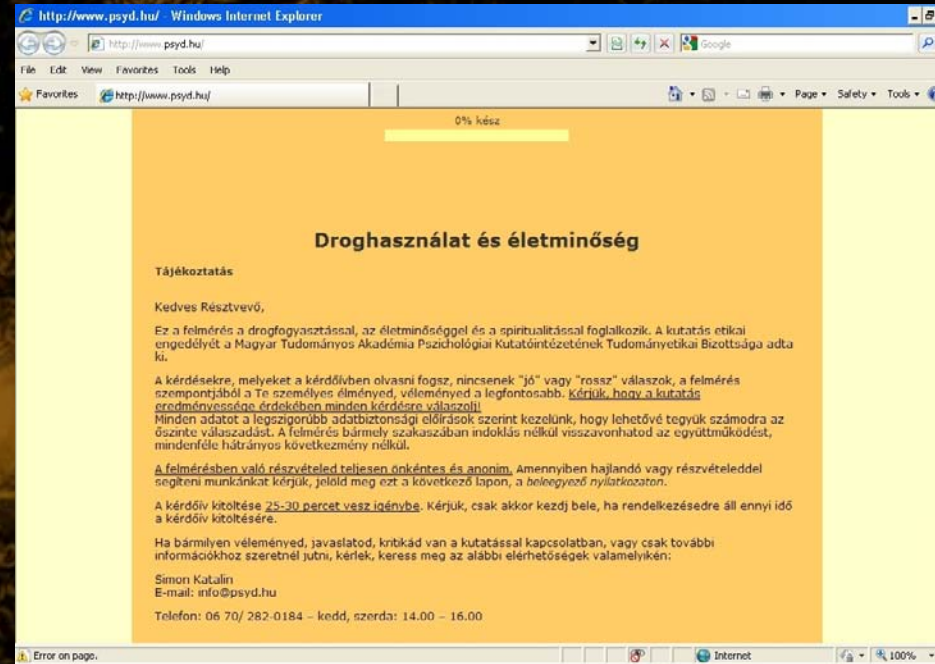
http://www.psyd.hu/ - Windows Internet Explorer

http://www.psyd.hu/

Google

File Edit View Favorites Tools Help

Favorites http://www.psyd.hu/

Page ▾ Safety ▾ Tools ▾

0% kész

Droghasználat és életminőség

Tájékoztatás

Kedves Résztvevő,

Ez a felmérés a drogfogyasztással, az életminőséggel és a spiritualitással foglalkozik. A kutatás etikai engedélyét a Magyar Tudományos Akadémia Pszichológiai Kutatóintézetének Tudományetikai Bizottsága adta ki.

A kérdésekre, melyeket a kérdőívben olvasni fogsz, nincsenek "jó" vagy "rossz" válaszok, a felmérés szempontjából a Te személyes élményed, véleményed a legfontosabb. Kérjük, hogy a kutatás eredményessége érdekében minden kérdésre válaszolj!
Minden adatot a legszigorúbb adatbiztonsági előírások szerint kezelünk, hogy lehetővé tegyük számodra az őszinte válaszadást. A felmérés bármely szakaszában indoklás nélkül visszavonhatod az együttműködést, mindenféle hátrányos következmény nélkül.

A felmérésben való részvételed teljesen önkéntes és anonim. Amennyiben hajlandó vagy részvételeddel segíteni munkánkat kérjük, jelöld meg ezt a következő lapon, a beleegyező nyilatkozaton.

A kérdőív kitöltése 25-30 percet vesz igénybe. Kérjük, csak akkor kezdj bele, ha rendelkezésedre áll ennyi idő a kérdőív kitöltésére.

Ha bármilyen véleményed, javaslatod, kritikád van a kutatással kapcsolatban, vagy csak további információkhoz szeretnél jutni, kérlek, keress meg az alábbi elérhetőségek valamelyikén:

Simon Katalin
E-mail: info@psyd.hu

Telefon: 06 70/ 282-0184 – kedd, szerda: 14.00 – 16.00

Error on page.

Internet

100%